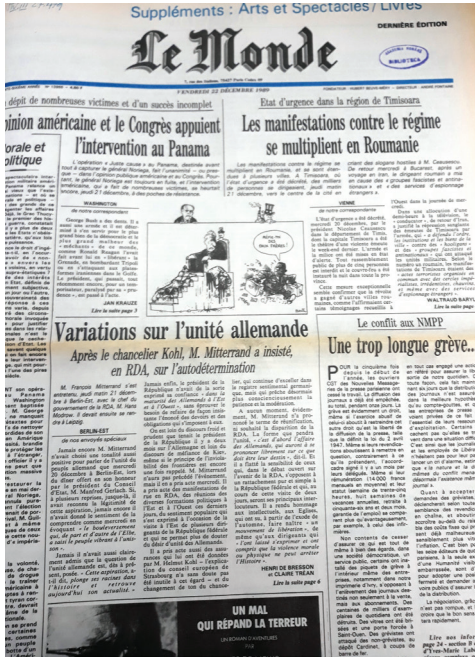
Suppléments : Arts et Spectacles / Livres

DERNIÈRE ÉDITION

Le Monde

VENDREDI 22 DÉCEMBRE 1989

dépit de nombreuses victimes et d'un succès incomplet

pinion américaine et le Congrès appuient l'intervention au Panama

orale et olitique

Etat d'urgence dans la région de Timisoara

Les manifestations contre le régime se multiplient en Roumanie

Variations sur l'unité allemande

Après le chancelier Kohl, M. Mitterrand a insisté, en RDA, sur l'autodétermination

Le conflit aux NMPP

Une trop longue grève...

UN MAL QUI RÉPAND LA TERREUR

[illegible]